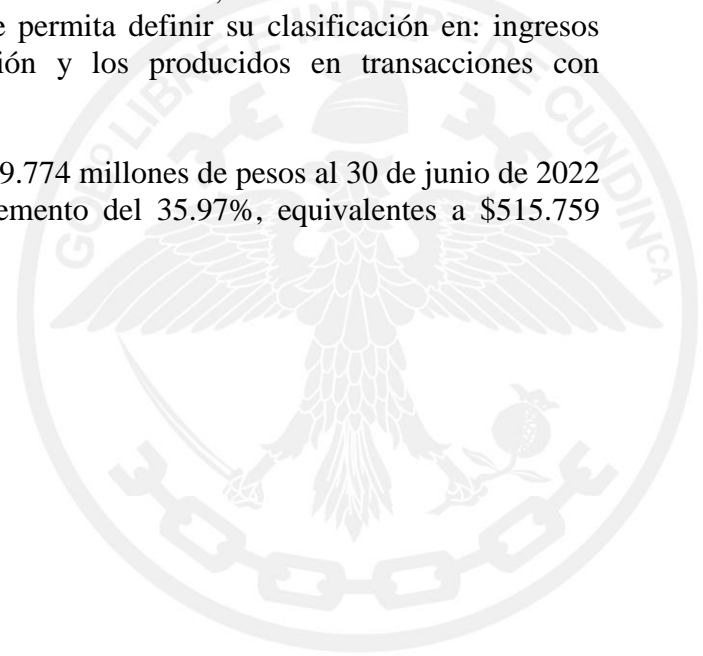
e permita definir su clasificación en: ingresos ión y los producidos en transacciones con

9.774 millones de pesos al 30 de junio de 2022 emento del 35.97%, equivalentes a $515.759

GOBIERNO LIBRE Y INDEPENDIENTE DE CUNDINAMARCA